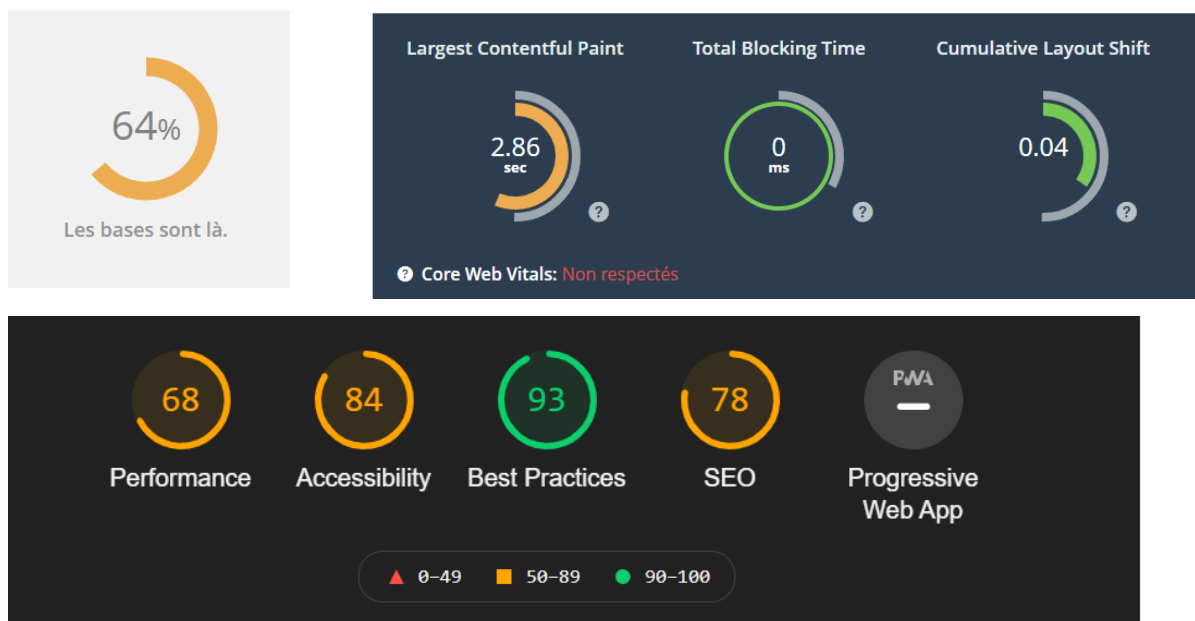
64%

Les bases sont là.

Largest Contentful Paint

2.86
sec

?

Total Blocking Time

0
ms

?

Cumulative Layout Shift

0.04

?

? Core Web Vitals: Non respectés

68
Performance

84
Accessibility

93
Best Practices

78
SEO

PWA
—
Progressive Web App

0-49 50-89 90-100